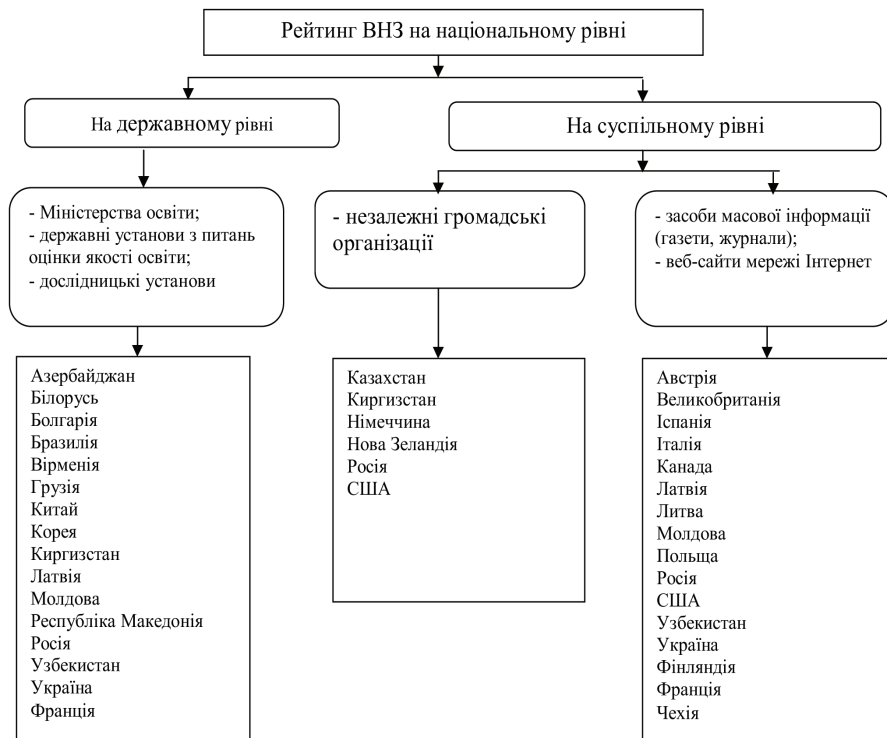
Рейтинг ВНЗ на національному рівні

На державному рівні

На суспільному рівні

- Міністерства освіти;
- державні установи з питань оцінки якості освіти;
- дослідницькі установи

- незалежні громадські організації

- засоби масової інформації (газети, журнали);
- веб-сайти мережі Інтернет

Азербайджан
Білорусь
Болгарія
Бразилія
Вірменія
Грузія
Китай
Корея
Киргизстан
Латвія
Молдова
Республіка Македонія
Росія
Узбекистан
Україна
Франція

Казахстан
Киргизстан
Німеччина
Нова Зеландія
Росія
США

Австрія
Великобританія
Іспанія
Італія
Канада
Латвія
Литва
Молдова
Польща
Росія
США
Узбекистан
Україна
Фінляндія
Франція
Чехія